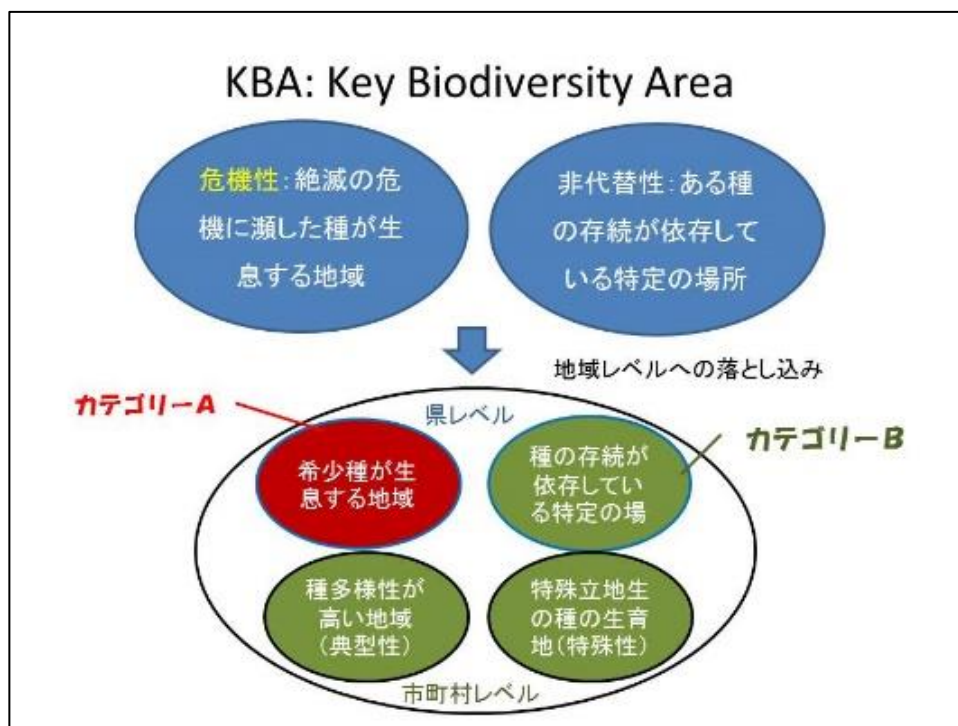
KBA: Key Biodiversity Area

危機性：絶滅の危機に瀕した種が生息する地域

非代替性：ある種の存続が依存している特定の場所

地域レベルへの落とし込み

カテゴリーA

県レベル

カテゴリーB

希少種が生息する地域

種の存続が依存している特定の場

種多様性が高い地域（典型性）

特殊立地生の種の生育地（特殊性）

市町村レベル